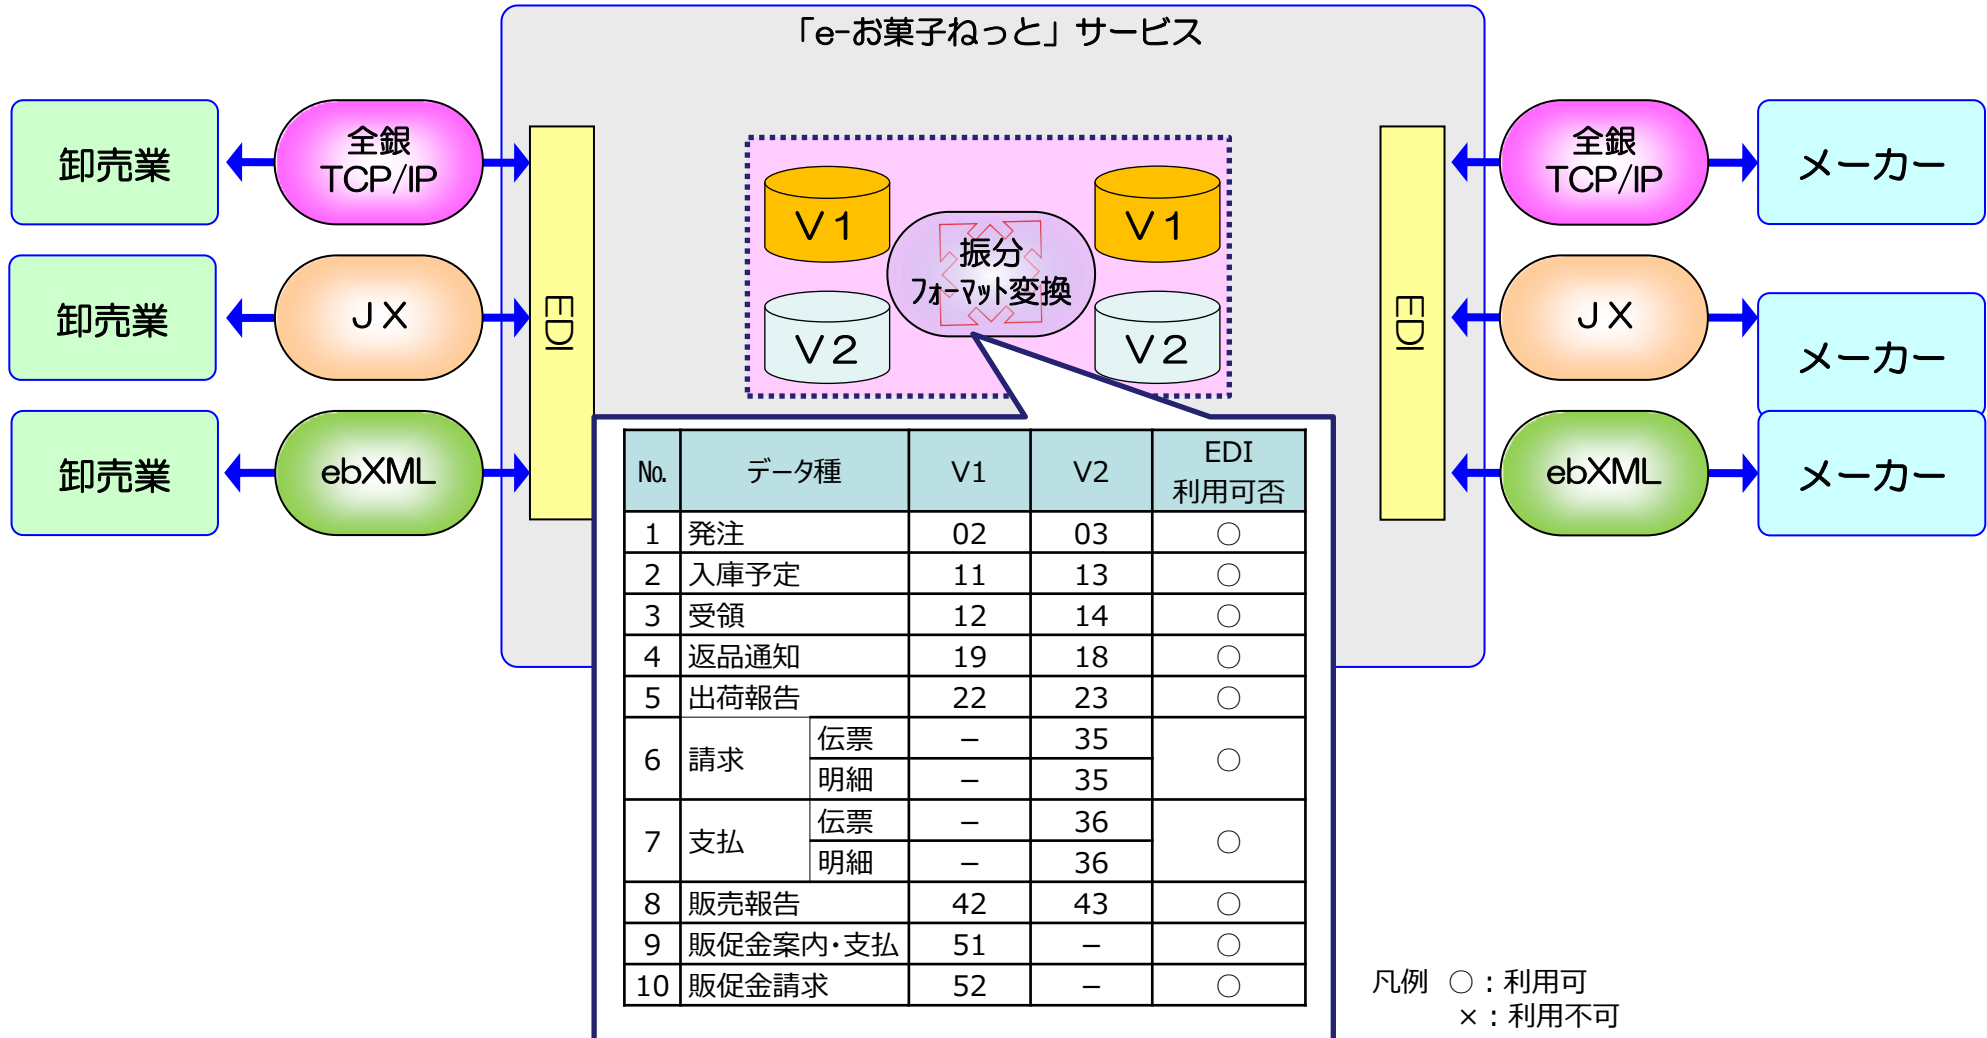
「e-お菓子ねっと」サービス

卸売業

全銀 TCP/IP

卸売業

JX

卸売業

ebXML

EDI

V1

V2

振分 フォーマット変換

V1

V2

EDI

全銀 TCP/IP

メーカー

JX

メーカー

ebXML

メーカー

| No. | データ種 | | V1 | V2 | EDI 利用可否 |
|---|---|---|---|---|---|
| 1 | 発注 | | 02 | 03 | ○ |
| 2 | 入庫予定 | | 11 | 13 | ○ |
| 3 | 受領 | | 12 | 14 | ○ |
| 4 | 返品通知 | | 19 | 18 | ○ |
| 5 | 出荷報告 | | 22 | 23 | ○ |
| 6 | 請求 | 伝票 | – | 35 | ○ |
| | | 明細 | – | 35 | |
| 7 | 支払 | 伝票 | – | 36 | ○ |
| | | 明細 | – | 36 | |
| 8 | 販売報告 | | 42 | 43 | ○ |
| 9 | 販促金案内・支払 | | 51 | – | ○ |
| 10 | 販促金請求 | | 52 | – | ○ |

凡例 ○：利用可
×：利用不可